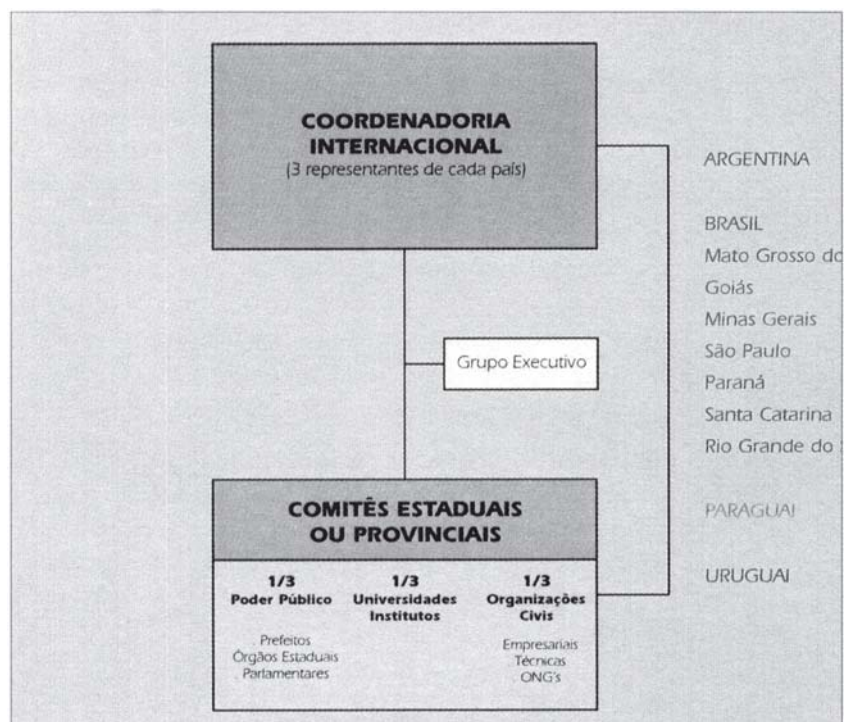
COORDENADORIA INTERNACIONAL
(3 representantes de cada país)

Grupo Executivo

COMITÊS ESTADUAIS OU PROVINCIAIS

1/3
Poder Público

. Prefeitos
. Órgãos Estaduais
. Parlamentares

1/3
Universidades
Institutos

1/3
Organizações Civis

Empresariais
Técnicas
ONG's

ARGENTINA

BRASIL
Mato Grosso d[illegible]
Goiás
Minas Gerais
São Paulo
Paraná
Santa Catarina
Rio Grande do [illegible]

PARAGUAI

URUGUAI